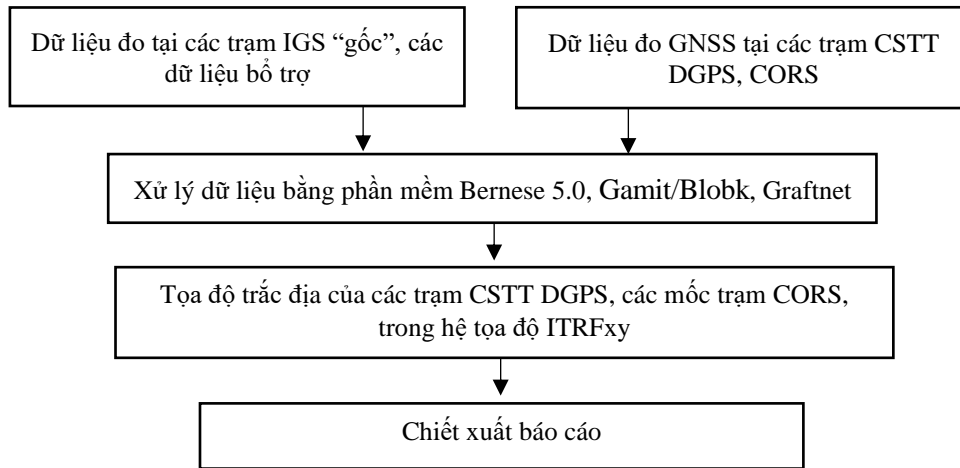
Dữ liệu đo tại các trạm IGS "gốc", các dữ liệu bổ trợ

Dữ liệu đo GNSS tại các trạm CSTT DGPS, CORS

Xử lý dữ liệu bằng phần mềm Bernese 5.0, Gamit/Blobk, Graftnet

Tọa độ trắc địa của các trạm CSTT DGPS, các mốc trạm CORS, trong hệ tọa độ ITRFxy

Chiết xuất báo cáo